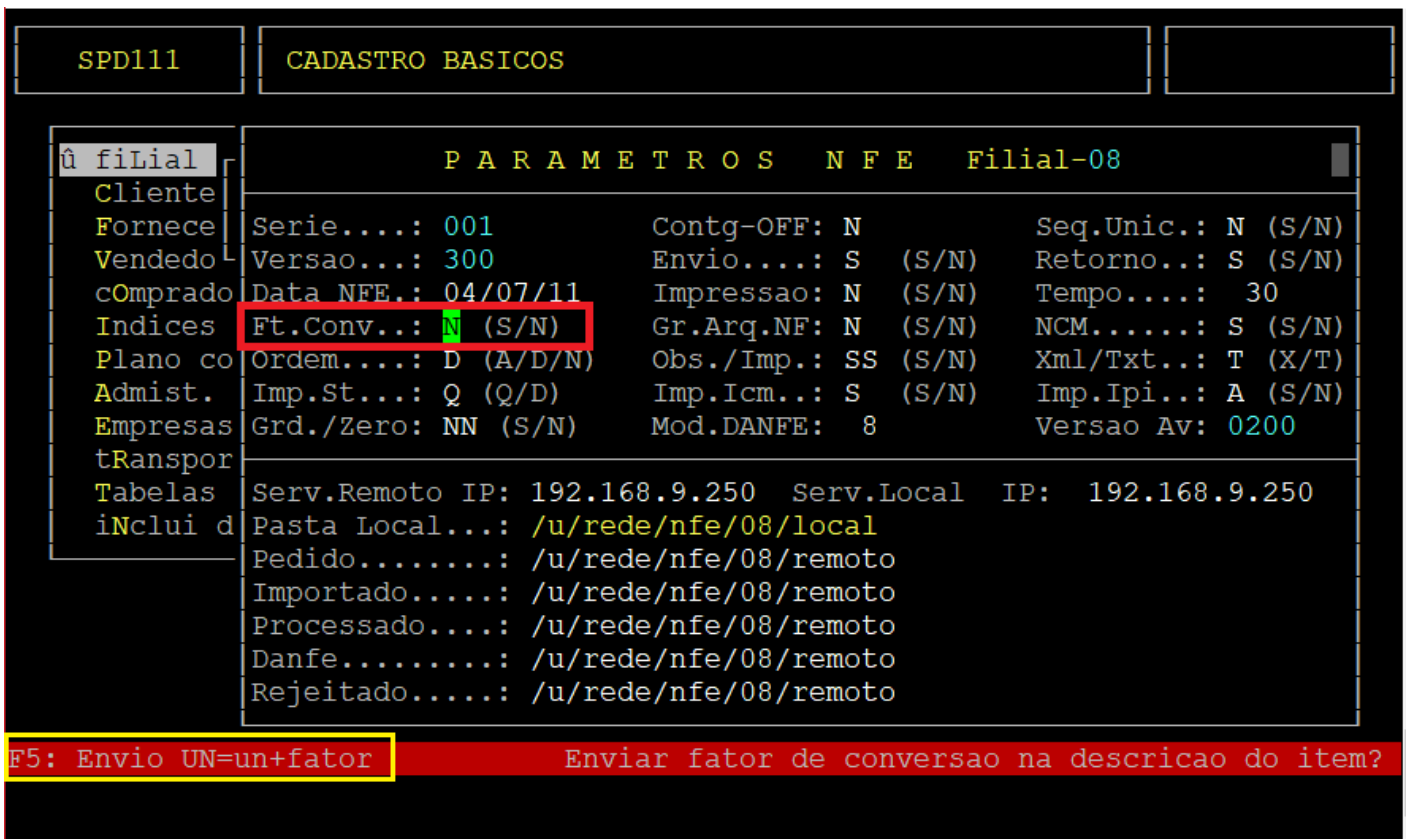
SPD111

CADASTRO BASICOS

û fiLial
Cliente
Fornece
Vendedo
cOmprado
Indices
Plano co
Admist.
Empresas
tRanspor
Tabelas
iNclui d

P A R A M E T R O S   N F E   Filial-08

Serie....: 001
Versao...: 300
Data NFE.: 04/07/11
Ft.Conv..: N (S/N)
Ordem....: D (A/D/N)
Imp.St...: Q (Q/D)
Grd./Zero: NN (S/N)

Contg-OFF: N
Envio....: S (S/N)
Impressao: N (S/N)
Gr.Arq.NF: N (S/N)
Obs./Imp.: SS (S/N)
Imp.Icm..: S (S/N)
Mod.DANFE: 8

Seq.Unic.: N (S/N)
Retorno..: S (S/N)
Tempo....: 30
NCM......: S (S/N)
Xml/Txt..: T (X/T)
Imp.Ipi..: A (S/N)
Versao Av: 0200

Serv.Remoto IP: 192.168.9.250 Serv.Local IP: 192.168.9.250
Pasta Local...: /u/rede/nfe/08/local
Pedido........: /u/rede/nfe/08/remoto
Importado.....: /u/rede/nfe/08/remoto
Processado....: /u/rede/nfe/08/remoto
Danfe.........: /u/rede/nfe/08/remoto
Rejeitado.....: /u/rede/nfe/08/remoto

F5: Envio UN=un+fator

Enviar fator de conversao na descricao do item?